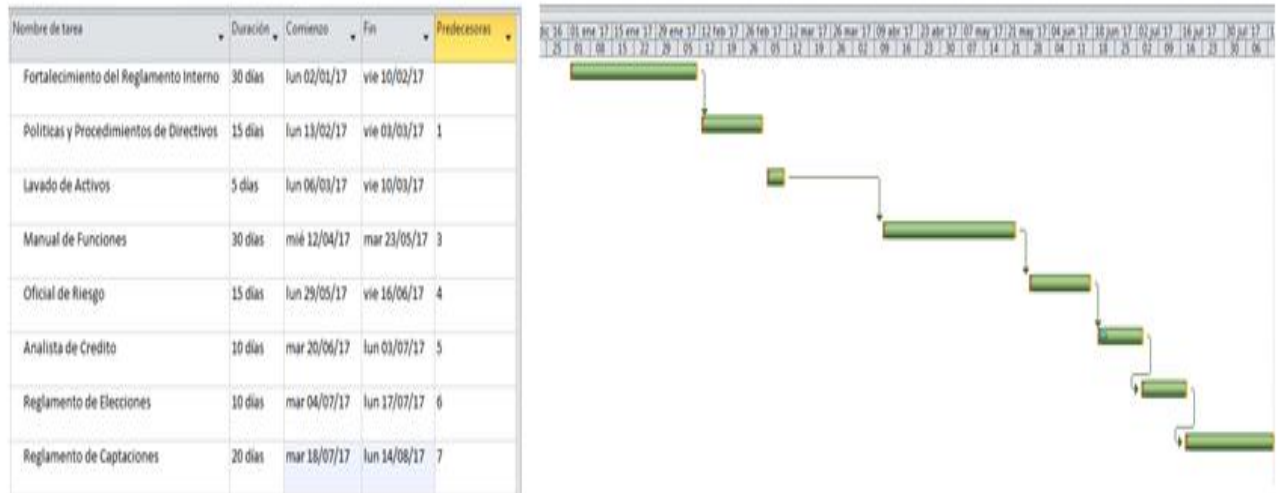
| Nombre de tarea | Duración | Comienzo | Fin | Predecesoras |
|---|---|---|---|---|
| Fortalecimiento del Reglamento Interno | 30 días | lun 02/01/17 | vie 10/02/17 | |
| Políticas y Procedimientos de Directivos | 15 días | lun 13/02/17 | vie 03/03/17 | 1 |
| Lavado de Activos | 5 días | lun 06/03/17 | vie 10/03/17 | |
| Manual de Funciones | 30 días | mié 12/04/17 | mar 23/05/17 | 3 |
| Oficial de Riesgo | 15 días | lun 29/05/17 | vie 16/06/17 | 4 |
| Analista de Credito | 10 días | mar 20/06/17 | lun 03/07/17 | 5 |
| Reglamento de Elecciones | 10 días | mar 04/07/17 | lun 17/07/17 | 6 |
| Reglamento de Captaciones | 20 días | mar 18/07/17 | lun 14/08/17 | 7 |

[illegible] 01 ene '17 | 15 ene '17 | 29 ene '17 | 12 feb '17 | 26 feb '17 | 12 mar '17 | 26 mar '17 | 09 abr '17 | 23 abr '17 | 07 may '17 | 21 may '17 | 04 jun '17 | 18 jun '17 | 02 jul '17 | 16 jul '17 | 30 jul '17
25 | 01 | 08 | 15 | 22 | 29 | 05 | 12 | 19 | 26 | 05 | 12 | 19 | 26 | 02 | 09 | 16 | 23 | 30 | 07 | 14 | 21 | 28 | 04 | 11 | 18 | 25 | 02 | 09 | 16 | 23 | 30 | 06